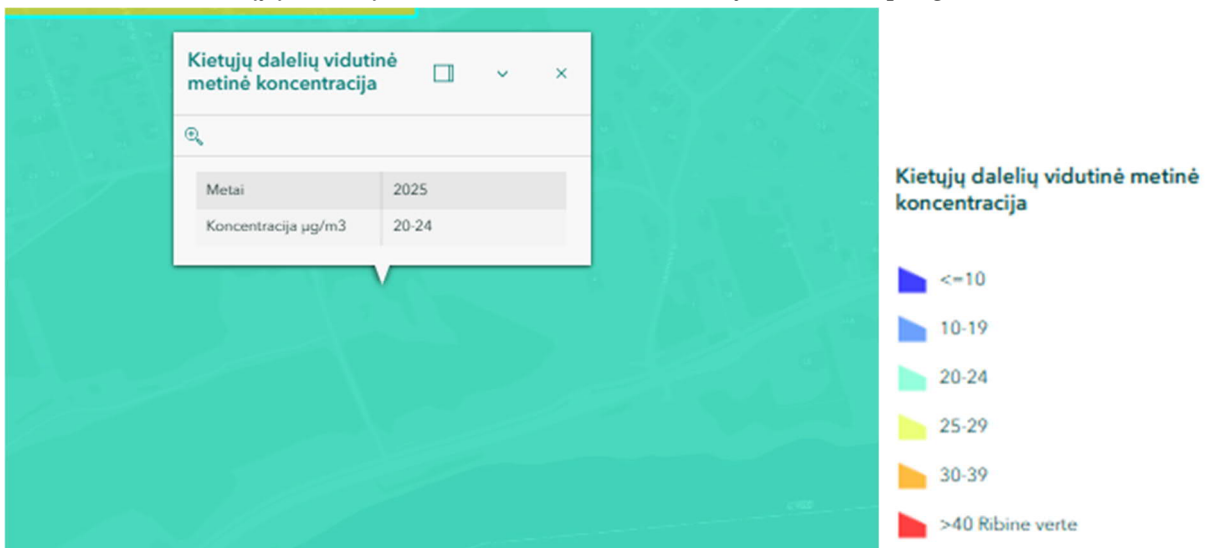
Kietųjų dalelių vidutinė metinė koncentracija

| Metai | 2025 |
|---|---|
| Koncentracija µg/m3 | 20-24 |

Kietųjų dalelių vidutinė metinė koncentracija

<=10

10-19

20-24

25-29

30-39

>40 Ribine verte